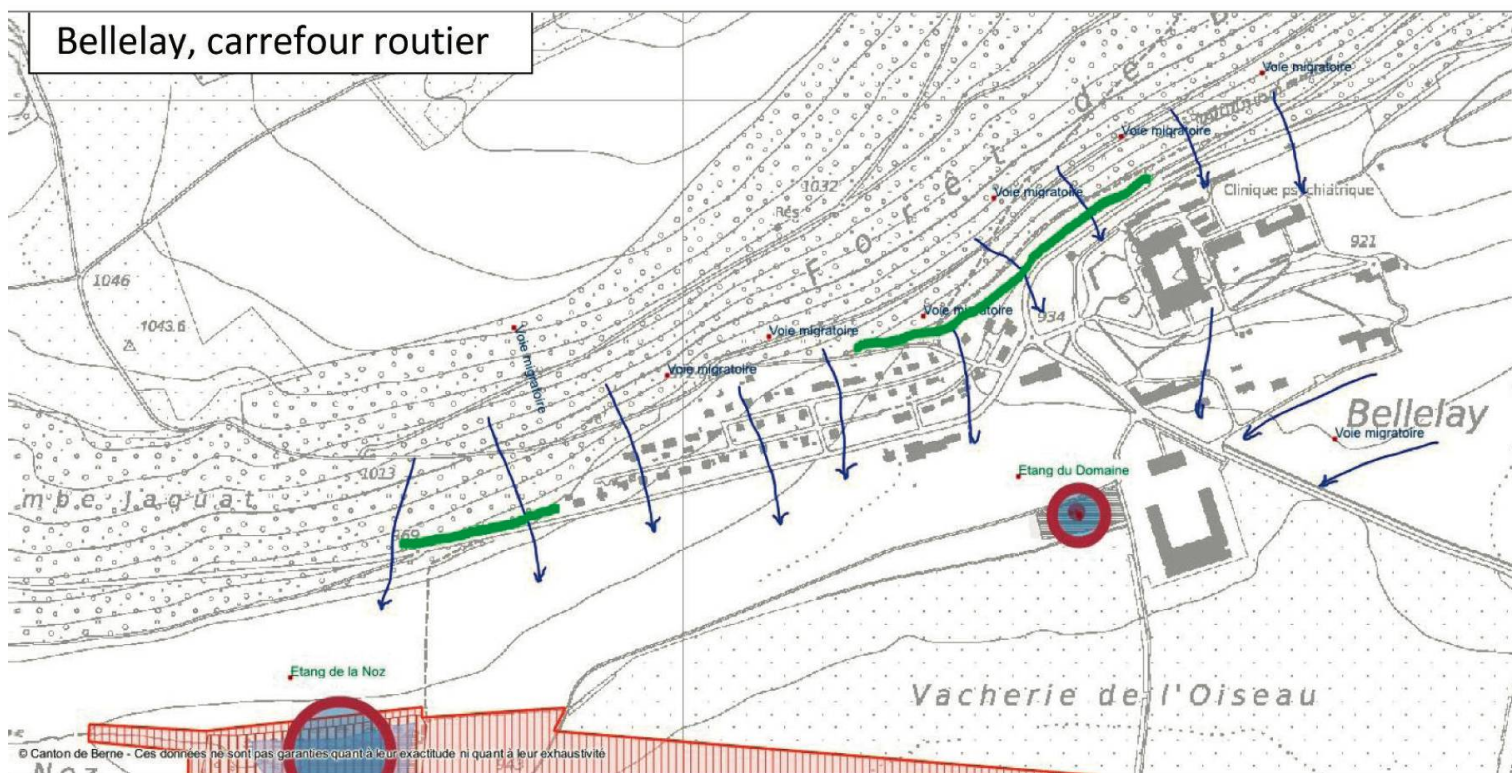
Bellelay, carrefour routier

Voie migratoire
Voie migratoire
Clinique psychiatrique
Voie migratoire
1032
Rés
Forêt de
921
1046
1043.6
Voie migratoire
Voie migratoire
Voie migratoire
934
Voie migratoire
Bellelay
Voie migratoire
Etang du Domaine
1013
mbe Jaquat
69
Etang de la Noz
Vacherie de l'Oiseau
Noz
943
© Canton de Berne - Ces données ne sont pas garanties quant à leur exactitude ni quant à leur exhaustivité